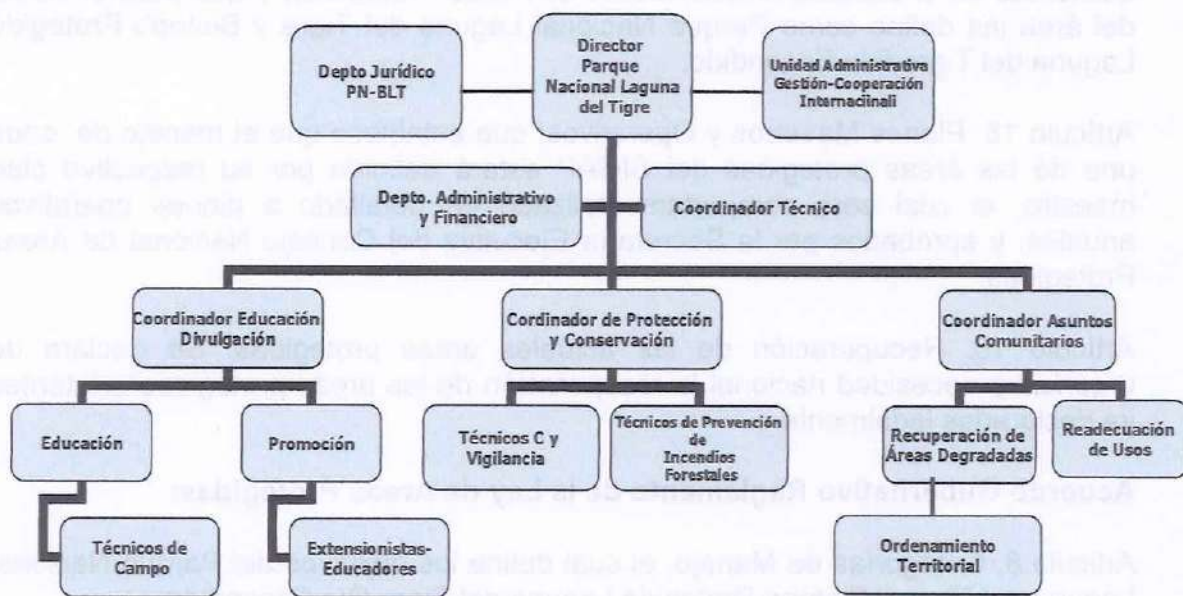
Depto Jurídico PN-BLT

Director Parque Nacional Laguna del Tigre

Unidad Administrativa Gestión-Cooperación Internaciinali

Depto. Administrativo y Financiero

Coordinador Técnico

Coordinador Educación Divulgación

Cordinador de Protección y Conservación

Coordinador Asuntos Comunitarios

Educación

Promoción

Técnicos C y Vigilancia

Técnicos de Prevención de Incendios Forestales

Recuperación de Áreas Degradadas

Readecuación de Usos

Técnicos de Campo

Extensionistas-Educadores

Ordenamiento Territorial